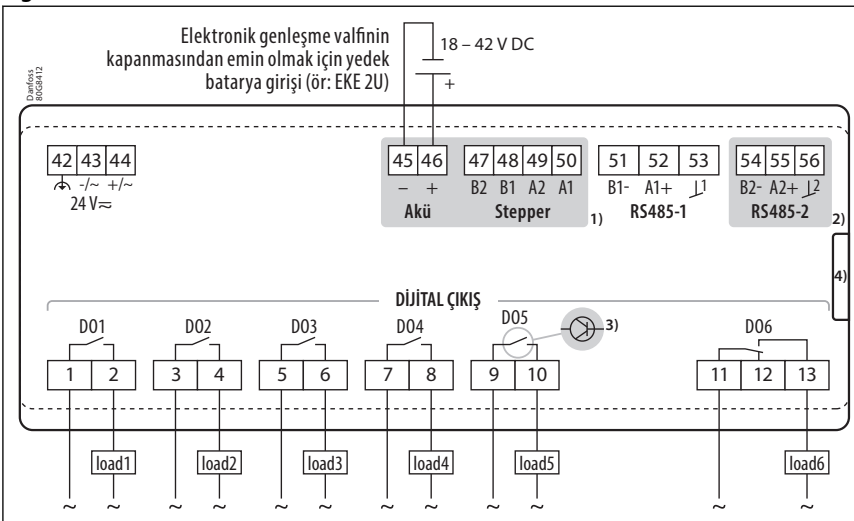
Elektronik genleşme valfinin kapanmasından emin olmak için yedek batarya girişi (ör: EKE 2U)

18 – 42 V DC

+

Danfoss 80G8412

| 42 | 43 | 44 |
|---|---|---|
| ⏚ | -/~ | +/~ |

24 V ≂

| 45 | 46 |
|---|---|
| – | + |

Akü

| 47 | 48 | 49 | 50 |
|---|---|---|---|
| B2 | B1 | A2 | A1 |

Stepper

1)

| 51 | 52 | 53 |
|---|---|---|
| B1- | A1+ | ⏊1 |

RS485-1

| 54 | 55 | 56 |
|---|---|---|
| B2- | A2+ | ⏊2 |

RS485-2

2)

4)

DİJİTAL ÇIKIŞ

D01 D02 D03 D04 D05 3) D06

| 1 | 2 | 3 | 4 | 5 | 6 | 7 | 8 | 9 | 10 | 11 | 12 | 13 |
|---|---|---|---|---|---|---|---|---|---|---|---|---|

load1 load2 load3 load4 load5 load6

~ ~ ~ ~ ~ ~ ~ ~ ~ ~ ~ ~